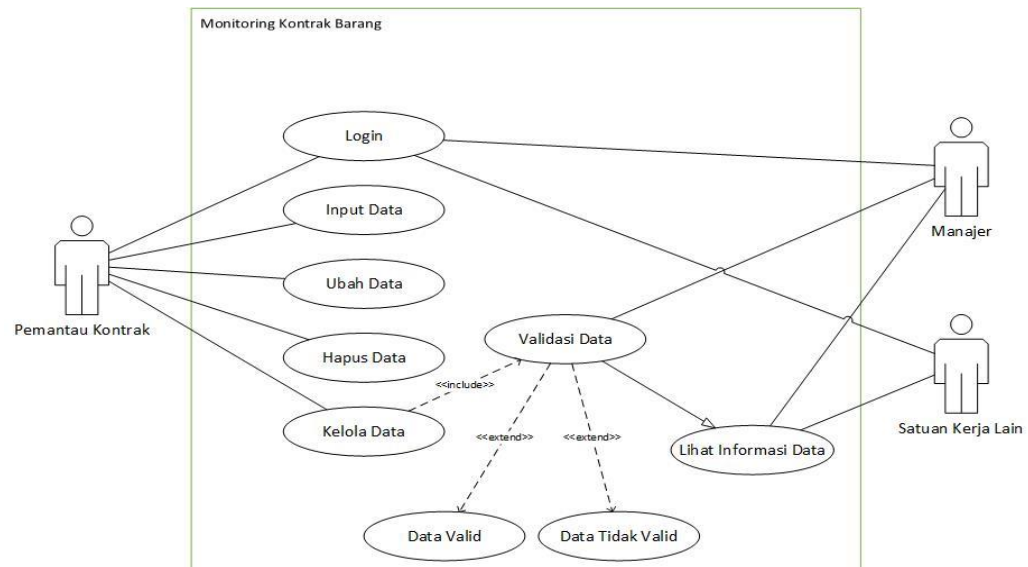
Monitoring Kontrak Barang

Login

Input Data

Ubah Data

Hapus Data

Kelola Data

Validasi Data

<<include>>

<<extend>>

<<extend>>

Data Valid

Data Tidak Valid

Lihat Informasi Data

Pemantau Kontrak

Manajer

Satuan Kerja Lain